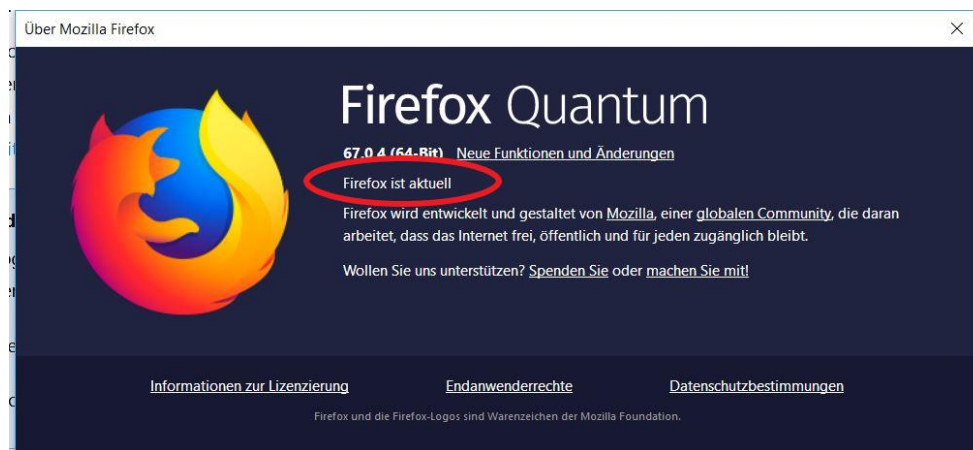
Über Mozilla Firefox

Firefox Quantum

67.0.4 (64-Bit) Neue Funktionen und Änderungen

Firefox ist aktuell

Firefox wird entwickelt und gestaltet von Mozilla, einer globalen Community, die daran arbeitet, dass das Internet frei, öffentlich und für jeden zugänglich bleibt.

Wollen Sie uns unterstützen? Spenden Sie oder machen Sie mit!

Informationen zur Lizenzierung Endanwenderrechte Datenschutzbestimmungen

Firefox und die Firefox-Logos sind Warenzeichen der Mozilla Foundation.